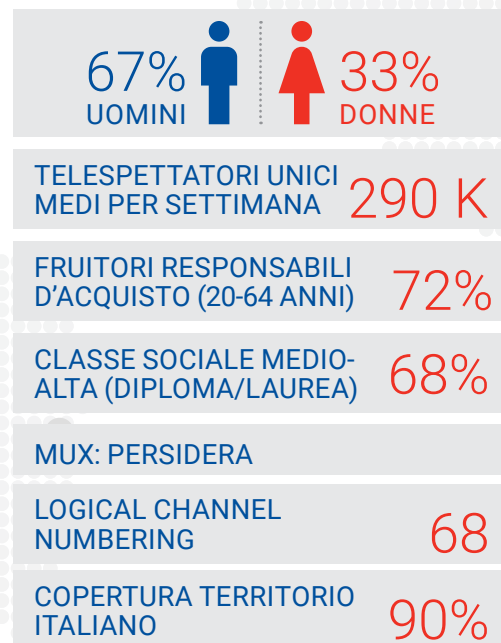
67%
UOMINI

33%
DONNE

TELESPETTATORI UNICI MEDI PER SETTIMANA 290 K

FRUITORI RESPONSABILI D'ACQUISTO (20-64 ANNI) 72%

CLASSE SOCIALE MEDIO-ALTA (DIPLOMA/LAUREA) 68%

MUX: PERSIDERA

LOGICAL CHANNEL NUMBERING 68

COPERTURA TERRITORIO ITALIANO 90%